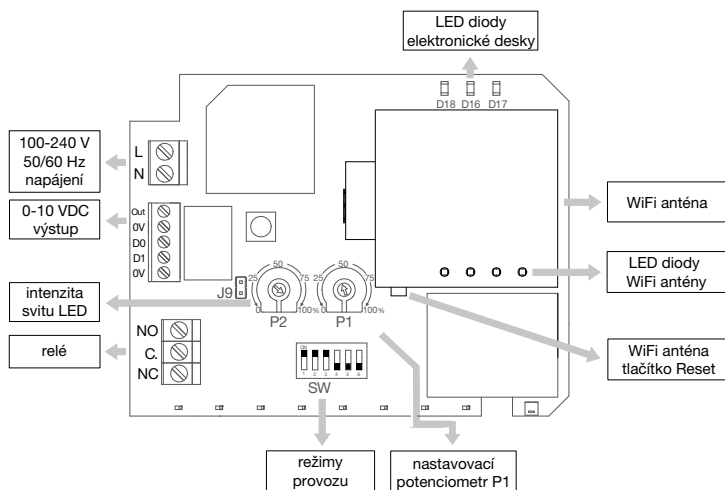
LED diody
elektronické desky

D18 D16 D17

100-240 V
50/60 Hz
napájení

L
N

0-10 VDC
výstup

Out
0V
D0
D1
0V

WiFi anténa

LED diody
WiFi antény

intenzita
svitu LED

J9

25 50 75
0 100%
P2

25 50 75
0 100%
P1

NO
C.
NC

relé

ON
1 2 3 4 5 6
SW

WiFi anténa
tlačítko Reset

režimy
provozu

nastavovací
potenciometr P1